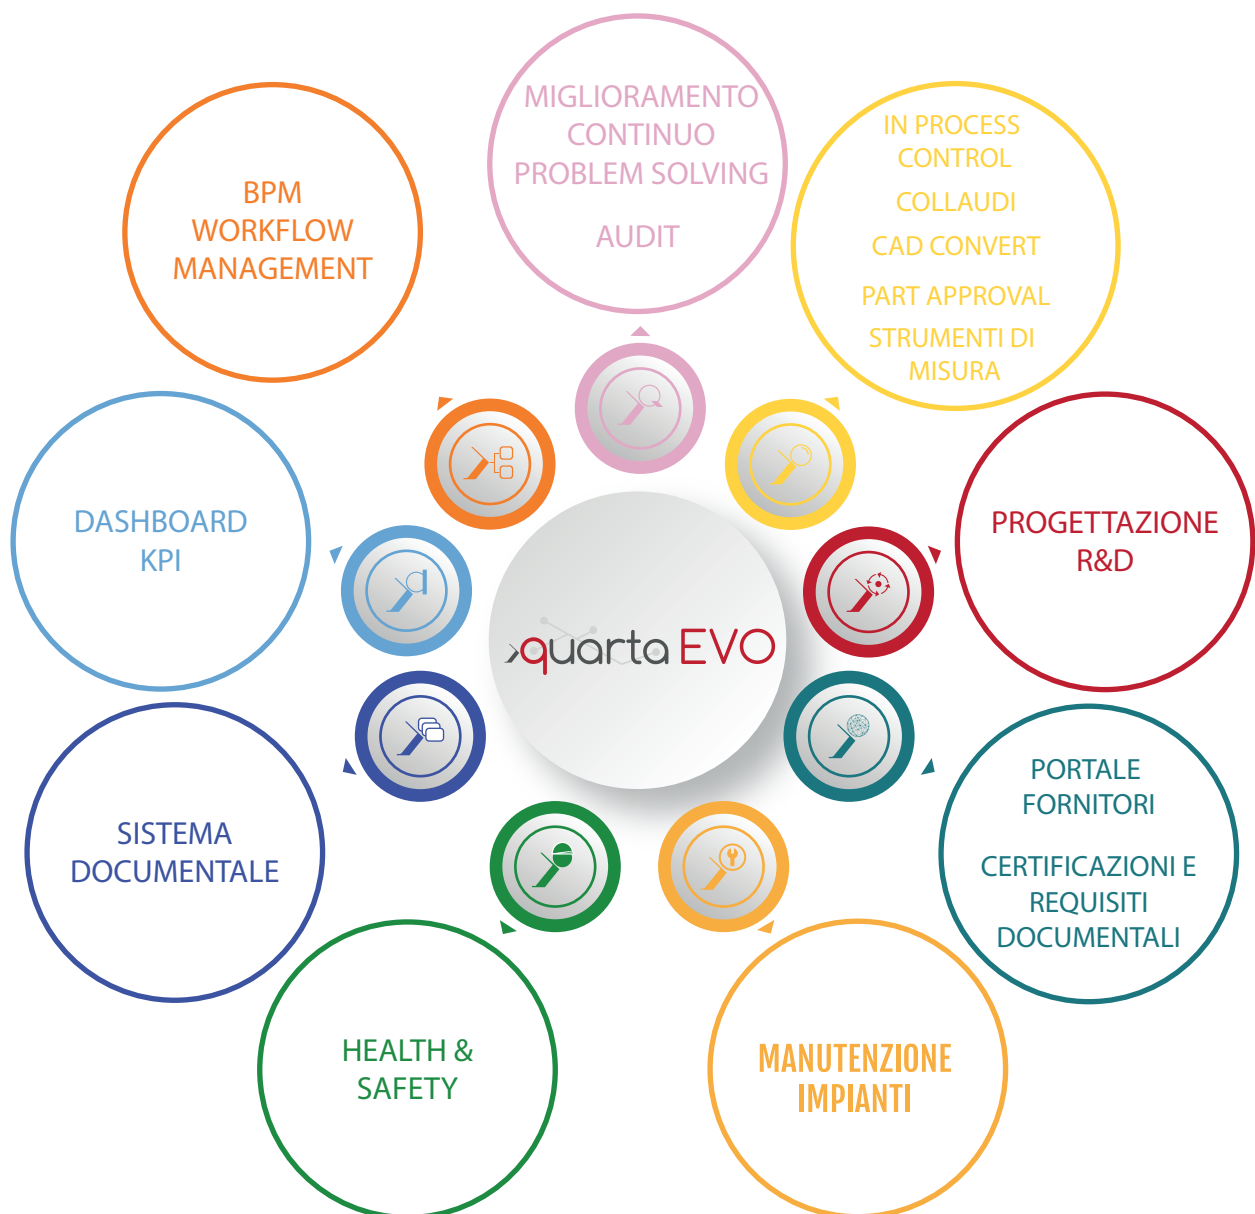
MIGLIORAMENTO CONTINUO PROBLEM SOLVING

AUDIT

BPM WORKFLOW MANAGEMENT

IN PROCESS CONTROL

COLLAUDI

CAD CONVERT

PART APPROVAL

STRUMENTI DI MISURA

DASHBOARD KPI

PROGETTAZIONE R&D

quarta EVO

SISTEMA DOCUMENTALE

PORTALE FORNITORI

CERTIFICAZIONI E REQUISITI DOCUMENTALI

HEALTH & SAFETY

MANUTENZIONE IMPIANTI